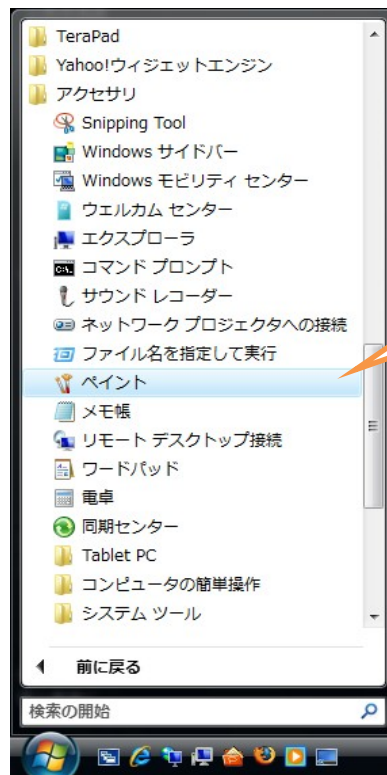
TeraPad
Yahoo!ウィジェットエンジン
アクセサリ
Snipping Tool
Windows サイドバー
Windows モビリティ センター
ウエルカム センター
エクスプローラ
コマンド プロンプト
サウンド レコーダー
ネットワーク プロジェクタへの接続
ファイル名を指定して実行
ペイント
メモ帳
リモート デスクトップ接続
ワードパッド
電卓
同期センター
Tablet PC
コンピュータの簡単操作
システム ツール

前に戻る

検索の開始